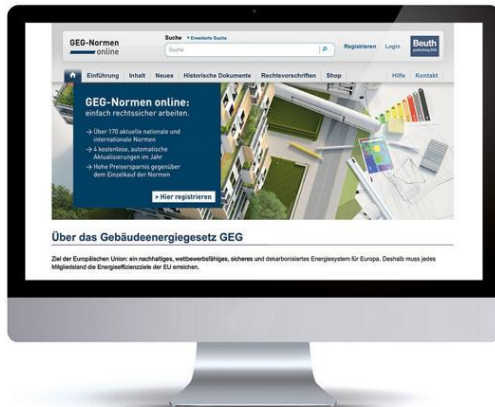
GEG-Normen online

Suche ▸ Erweiterte Suche

Suche

Registrieren Login

Beuth publishing DIN

Einführung Inhalt Neues Historische Dokumente Rechtsvorschriften Shop Hilfe Kontakt

GEG-Normen online: einfach rechtssicher arbeiten.

→ Über 170 aktuelle nationale und internationale Normen

→ 4 kostenlose, automatische Aktualisierungen im Jahr

→ Hohe Preisersparnis gegenüber dem Einzelkauf der Normen

› Hier registrieren

Über das Gebäudeenergiegesetz GEG

Ziel der Europäischen Union: ein nachhaltiges, wettbewerbsfähiges, sicheres und dekarbonisiertes Energiesystem für Europa. Deshalb muss jedes Mitgliedsland die Energieeffizienzziele der EU erreichen.